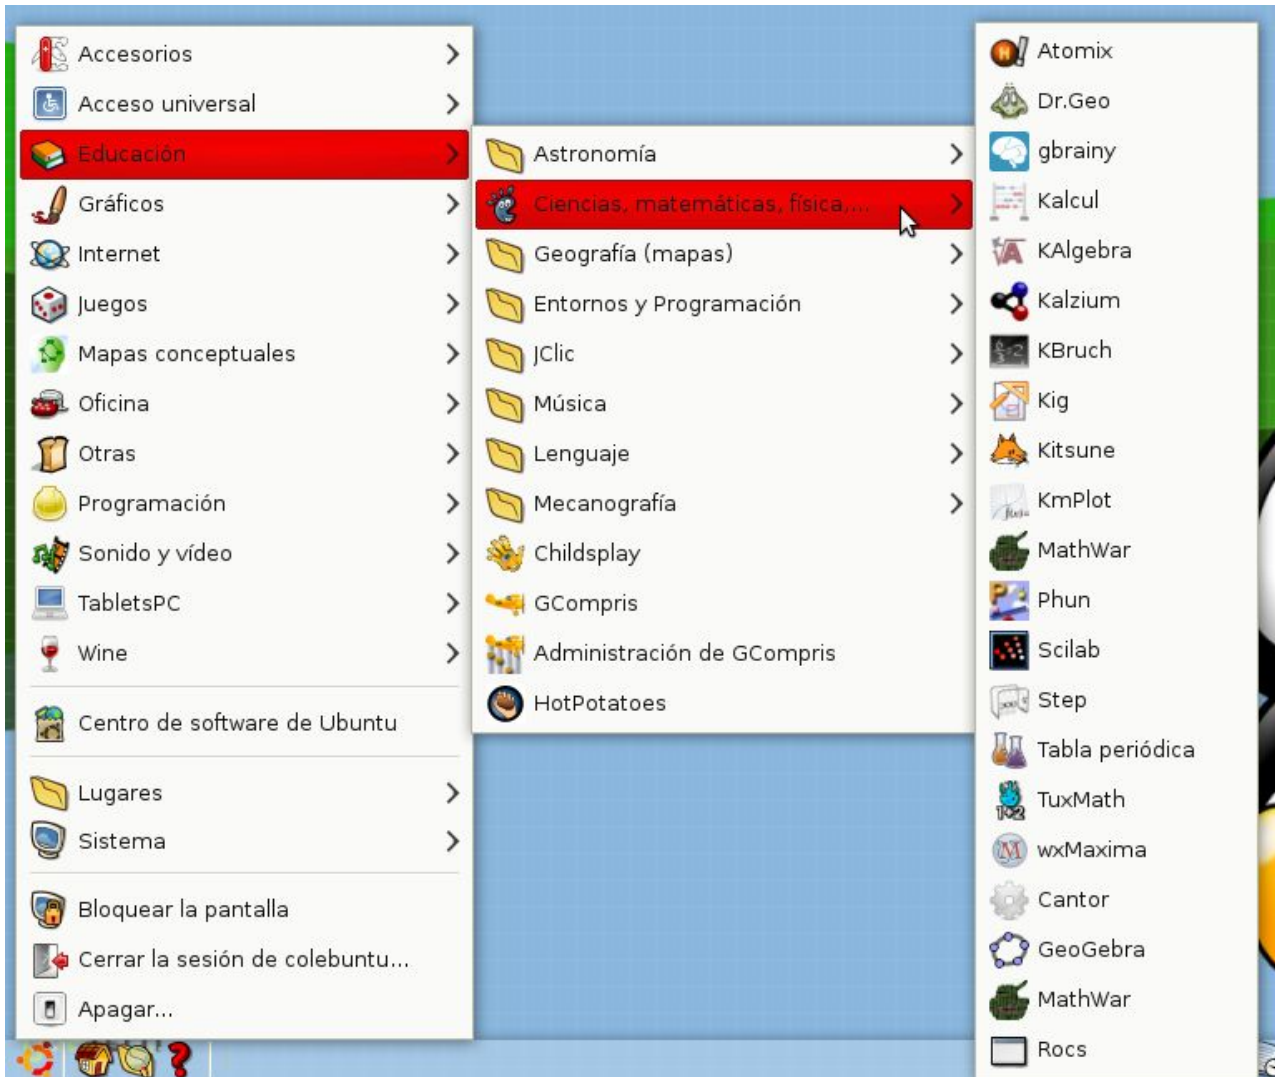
Accesorios
Acceso universal
Educación
Gráficos
Internet
Juegos
Mapas conceptuales
Oficina
Otras
Programación
Sonido y vídeo
TabletsPC
Wine

Centro de software de Ubuntu

Lugares
Sistema

Bloquear la pantalla
Cerrar la sesión de colebuntu...
Apagar...

Astronomía
Ciencias, matemáticas, física,...
Geografía (mapas)
Entornos y Programación
JClic
Música
Lenguaje
Mecanografía
Childsplay
GCompris
Administración de GCompris
HotPotatoes

Atomix
Dr.Geo
gbrainy
Kalcul
KAlgebra
Kalzium
KBruch
Kig
Kitsune
KmPlot
MathWar
Phun
Scilab
Step
Tabla periódica
TuxMath
wxMaxima
Cantor
GeoGebra
MathWar
Rocs